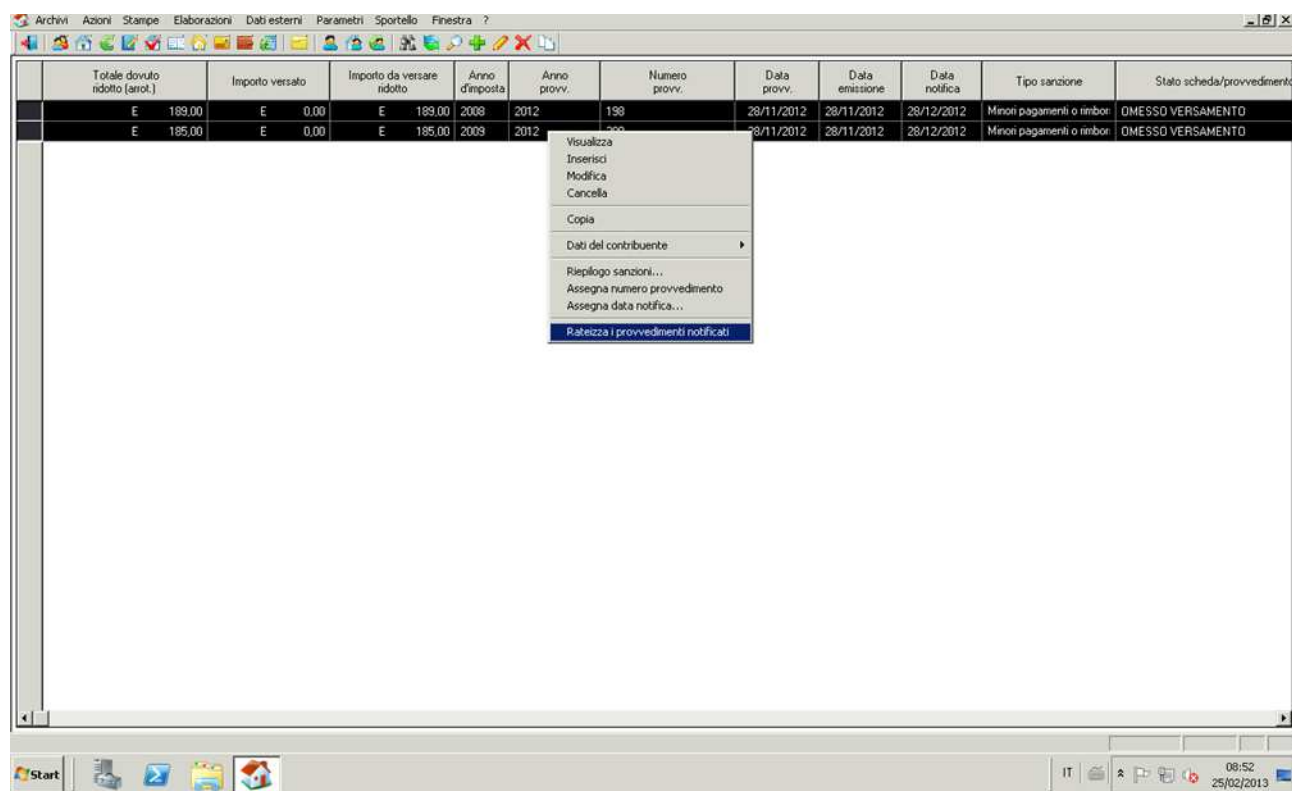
Archivi Azioni Stampe Elaborazioni Dati esterni Parametri Sportello Finestra ?

| Totale dovuto ridotto (arrot.) | Importo versato | Importo da versare ridotto | Anno d'imposta | Anno provv. | Numero provv. | Data provv. | Data emissione | Data notifica | Tipo sanzione | Stato scheda/provvediment |
|---|---|---|---|---|---|---|---|---|---|---|
| E 189,00 | E 0,00 | E 189,00 | 2008 | 2012 | 198 | 28/11/2012 | 28/11/2012 | 28/12/2012 | Minori pagamenti o rimbor | OMESSO VERSAMENTO |
| E 185,00 | E 0,00 | E 185,00 | 2009 | 2012 | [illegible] | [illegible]8/11/2012 | 28/11/2012 | 28/12/2012 | Minori pagamenti o rimbor | OMESSO VERSAMENTO |

Visualizza
Inserisci
Modifica
Cancella
Copia
Dati del contribuente
Riepilogo sanzioni...
Assegna numero provvedimento
Assegna data notifica...
Rateizza i provvedimenti notificati

Start
IT
08:52
25/02/2013